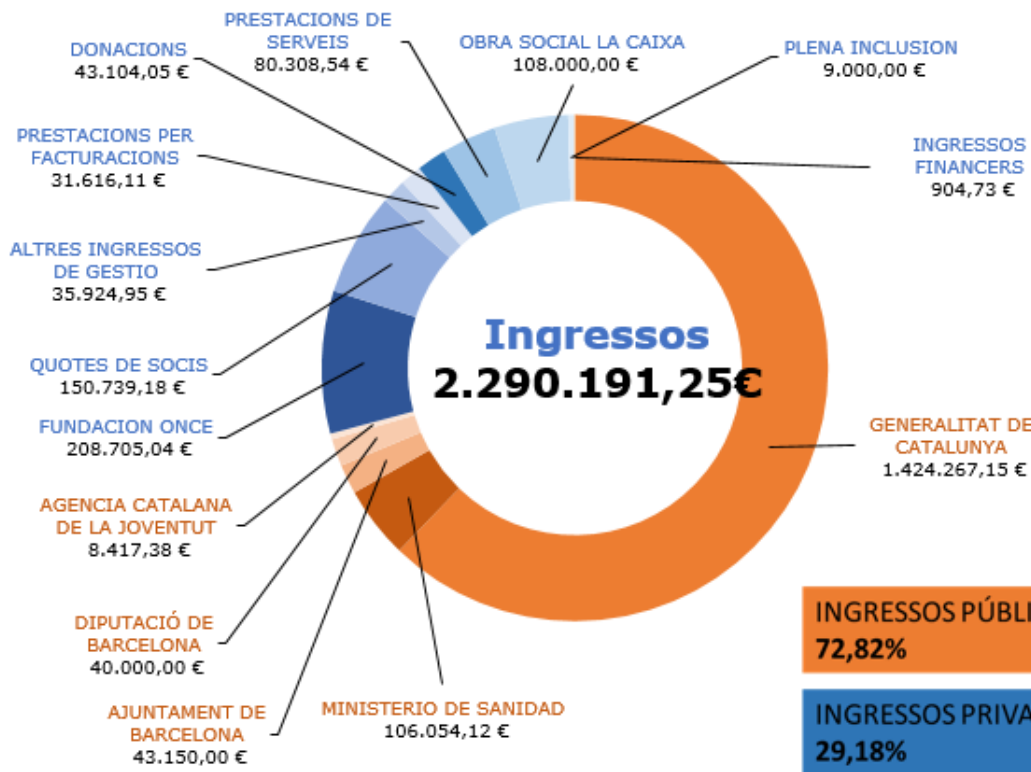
PRESTACIONS DE SERVEIS
80.308,54 €

DONACIONS
43.104,05 €

OBRA SOCIAL LA CAIXA
108.000,00 €

PLENA INCLUSION
9.000,00 €

PRESTACIONS PER FACTURACIONS
31.616,11 €

INGRESSOS FINANCERS
904,73 €

ALTRES INGRESSOS DE GESTIO
35.924,95 €

Ingressos
2.290.191,25€

QUOTES DE SOCIS
150.739,18 €

FUNDACION ONCE
208.705,04 €

GENERALITAT DE CATALUNYA
1.424.267,15 €

AGENCIA CATALANA DE LA JOVENTUT
8.417,38 €

DIPUTACIÓ DE BARCELONA
40.000,00 €

INGRESSOS PÚBLI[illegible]
72,82%

AJUNTAMENT DE BARCELONA
43.150,00 €

MINISTERIO DE SANIDAD
106.054,12 €

INGRESSOS PRIVA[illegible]
29,18%